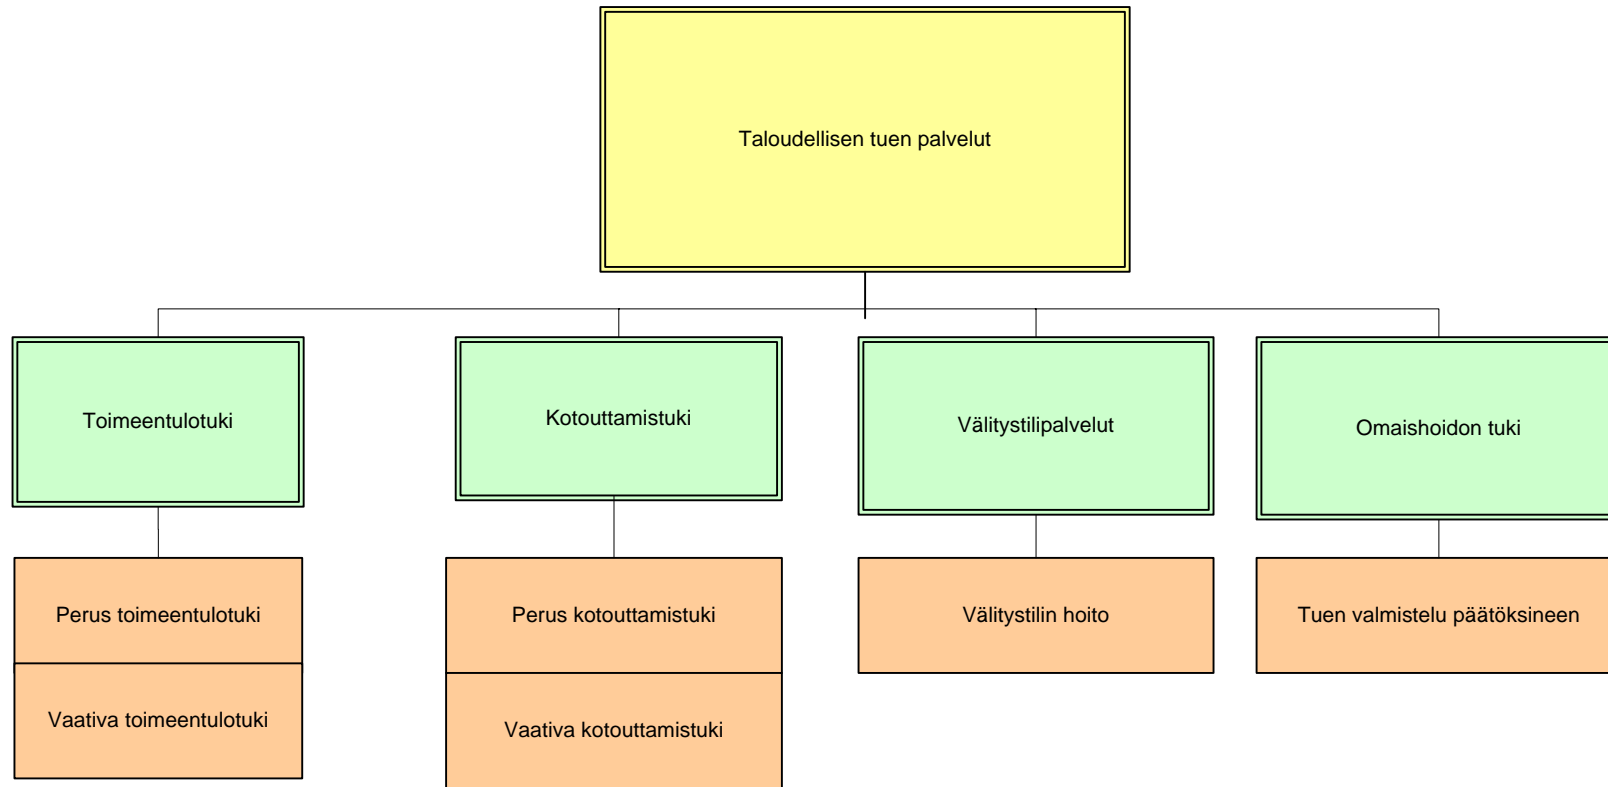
Taloudellisen tuen palvelut

Toimeentulotuki

Perus toimeentulotuki

Vaativa toimeentulotuki

Kotouttamistuki

Perus kotouttamistuki

Vaativa kotouttamistuki

Välitystilipalvelut

Välitystilin hoito

Omaishoidon tuki

Tuen valmistelu päätöksineen